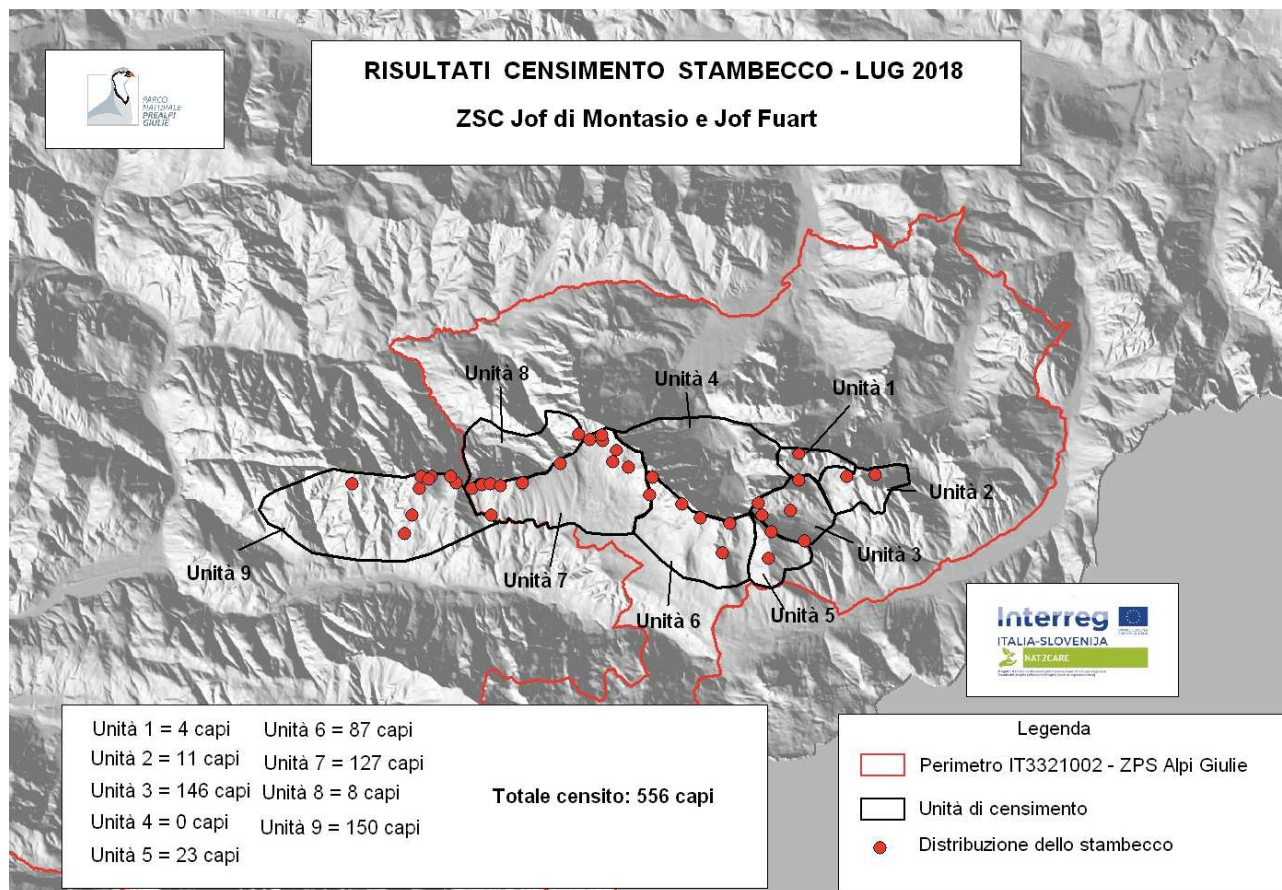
PARCO NATURALE PREALPI GIULIE

RISULTATI CENSIMENTO STAMBECCO - LUG 2018

ZSC Jof di Montasio e Jof Fuart

Unità 8

Unità 4

Unità 1

Unità 2

Unità 3

Unità 9

Unità 7

Unità 6

Unità 5

Interreg

ITALIA-SLOVENIJA

NAT2CARE

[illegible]

Unità 1 = 4 capi
Unità 2 = 11 capi
Unità 3 = 146 capi
Unità 4 = 0 capi
Unità 5 = 23 capi

Unità 6 = 87 capi
Unità 7 = 127 capi
Unità 8 = 8 capi
Unità 9 = 150 capi

Totale censito: 556 capi

Legenda

Perimetro IT3321002 - ZPS Alpi Giulie

Unità di censimento

Distribuzione dello stambecco